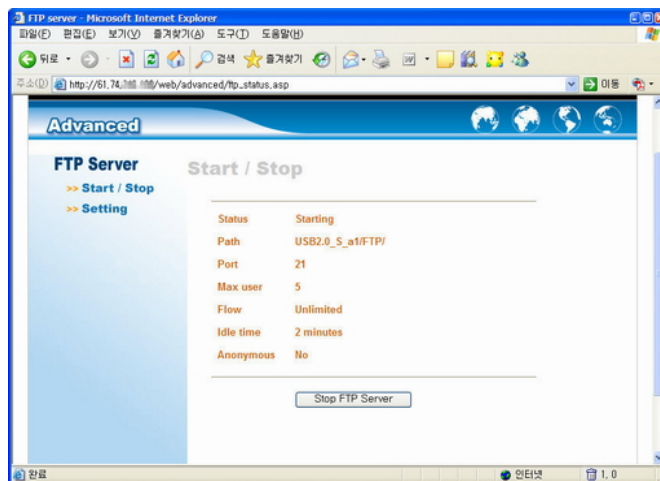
FTP server - Microsoft Internet Explorer

파일(F) 편집(E) 보기(V) 즐겨찾기(A) 도구(T) 도움말(H)

뒤로 검색 즐겨찾기

주소(D) http://61.74.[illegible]/web/advanced/ftp_status.asp 이동

Advanced

FTP Server

>> Start / Stop

>> Setting

Start / Stop

| | |
|---|---|
| Status | Starting |
| Path | USB2.0_S_a1/FTP/ |
| Port | 21 |
| Max user | 5 |
| Flow | Unlimited |
| Idle time | 2 minutes |
| Anonymous | No |

Stop FTP Server

완료 인터넷 1.0